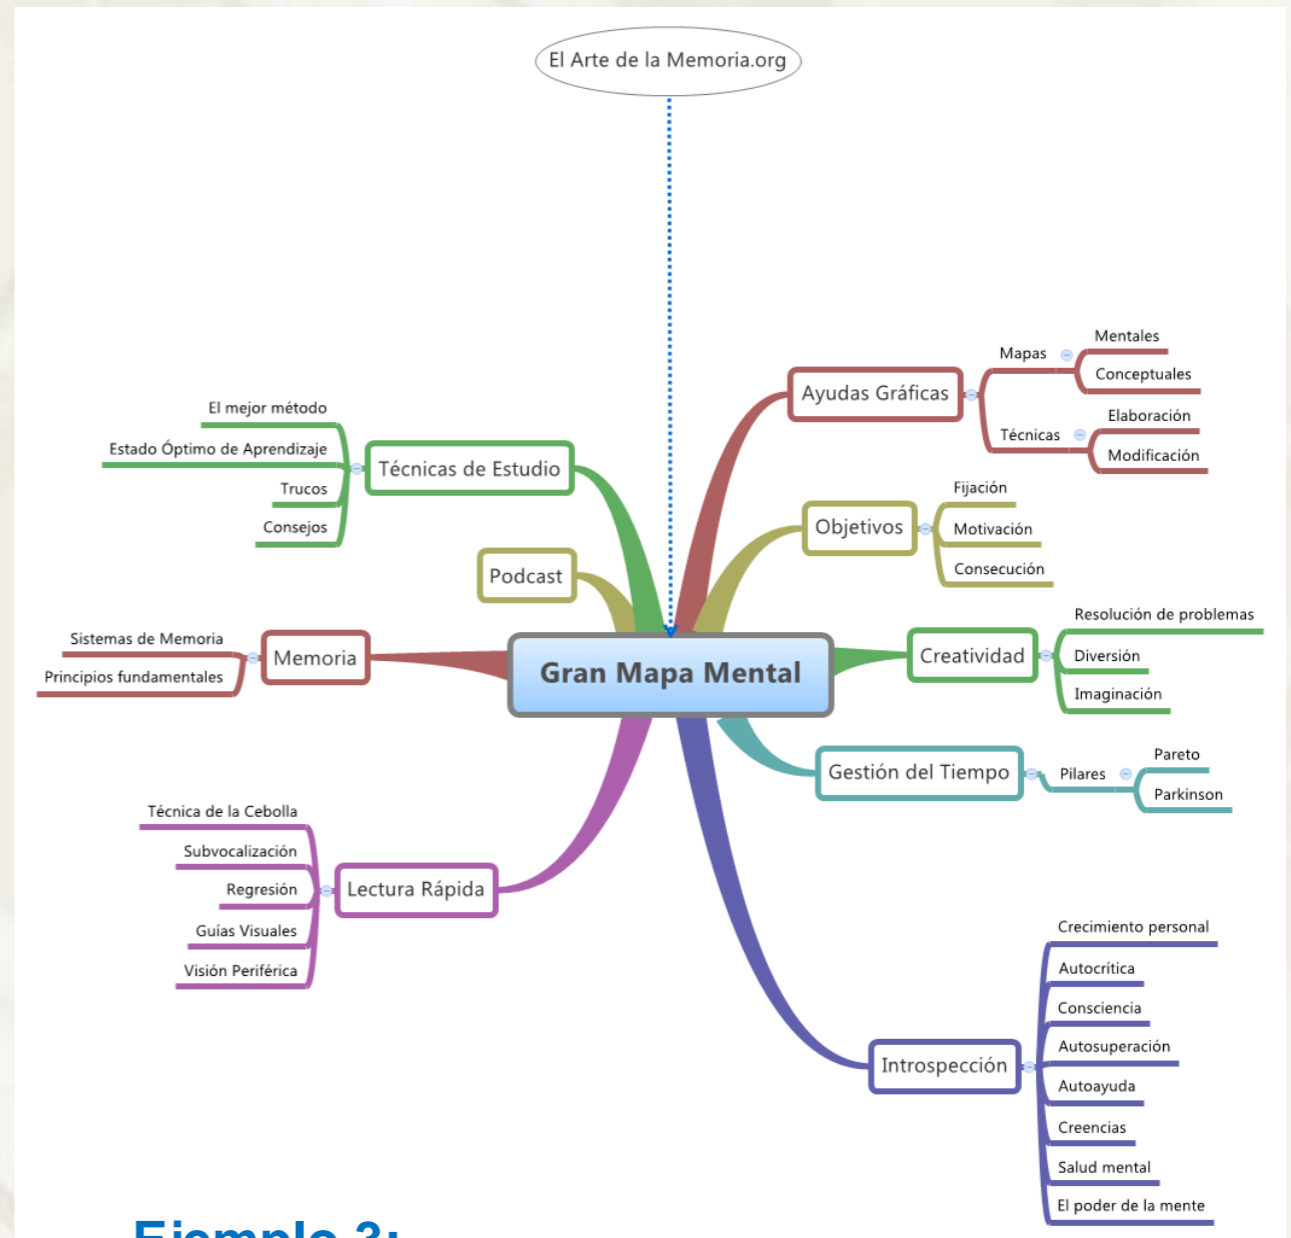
El Arte de la Memoria.org

Gran Mapa Mental

Técnicas de Estudio
El mejor método
Estado Óptimo de Aprendizaje
Trucos
Consejos

Podcast

Memoria
Sistemas de Memoria
Principios fundamentales

Lectura Rápida
Técnica de la Cebolla
Subvocalización
Regresión
Guías Visuales
Visión Periférica

Ayudas Gráficas
Mapas
Mentales
Conceptuales
Técnicas
Elaboración
Modificación

Objetivos
Fijación
Motivación
Consecución

Creatividad
Resolución de problemas
Diversión
Imaginación

Gestión del Tiempo
Pilares
Pareto
Parkinson

Introspección
Crecimiento personal
Autocrítica
Consciencia
Autosuperación
Autoayuda
Creencias
Salud mental
El poder de la mente

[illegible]